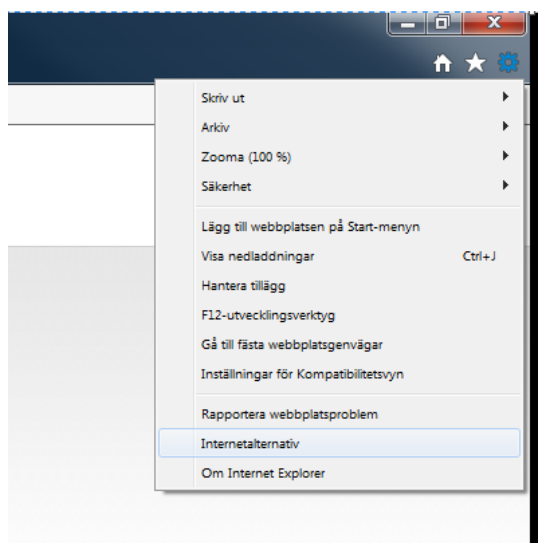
Skriv ut
Arkiv
Zooma (100 %)
Säkerhet

Lägg till webbplatsen på Start-menyn
Visa nedladdningar Ctrl+J
Hantera tillägg
F12-utvecklingsverktyg
Gå till fästa webbplatsgenvägar
Inställningar för Kompatibilitetsvyn

Rapportera webbplatsproblem
Internetalternativ
Om Internet Explorer